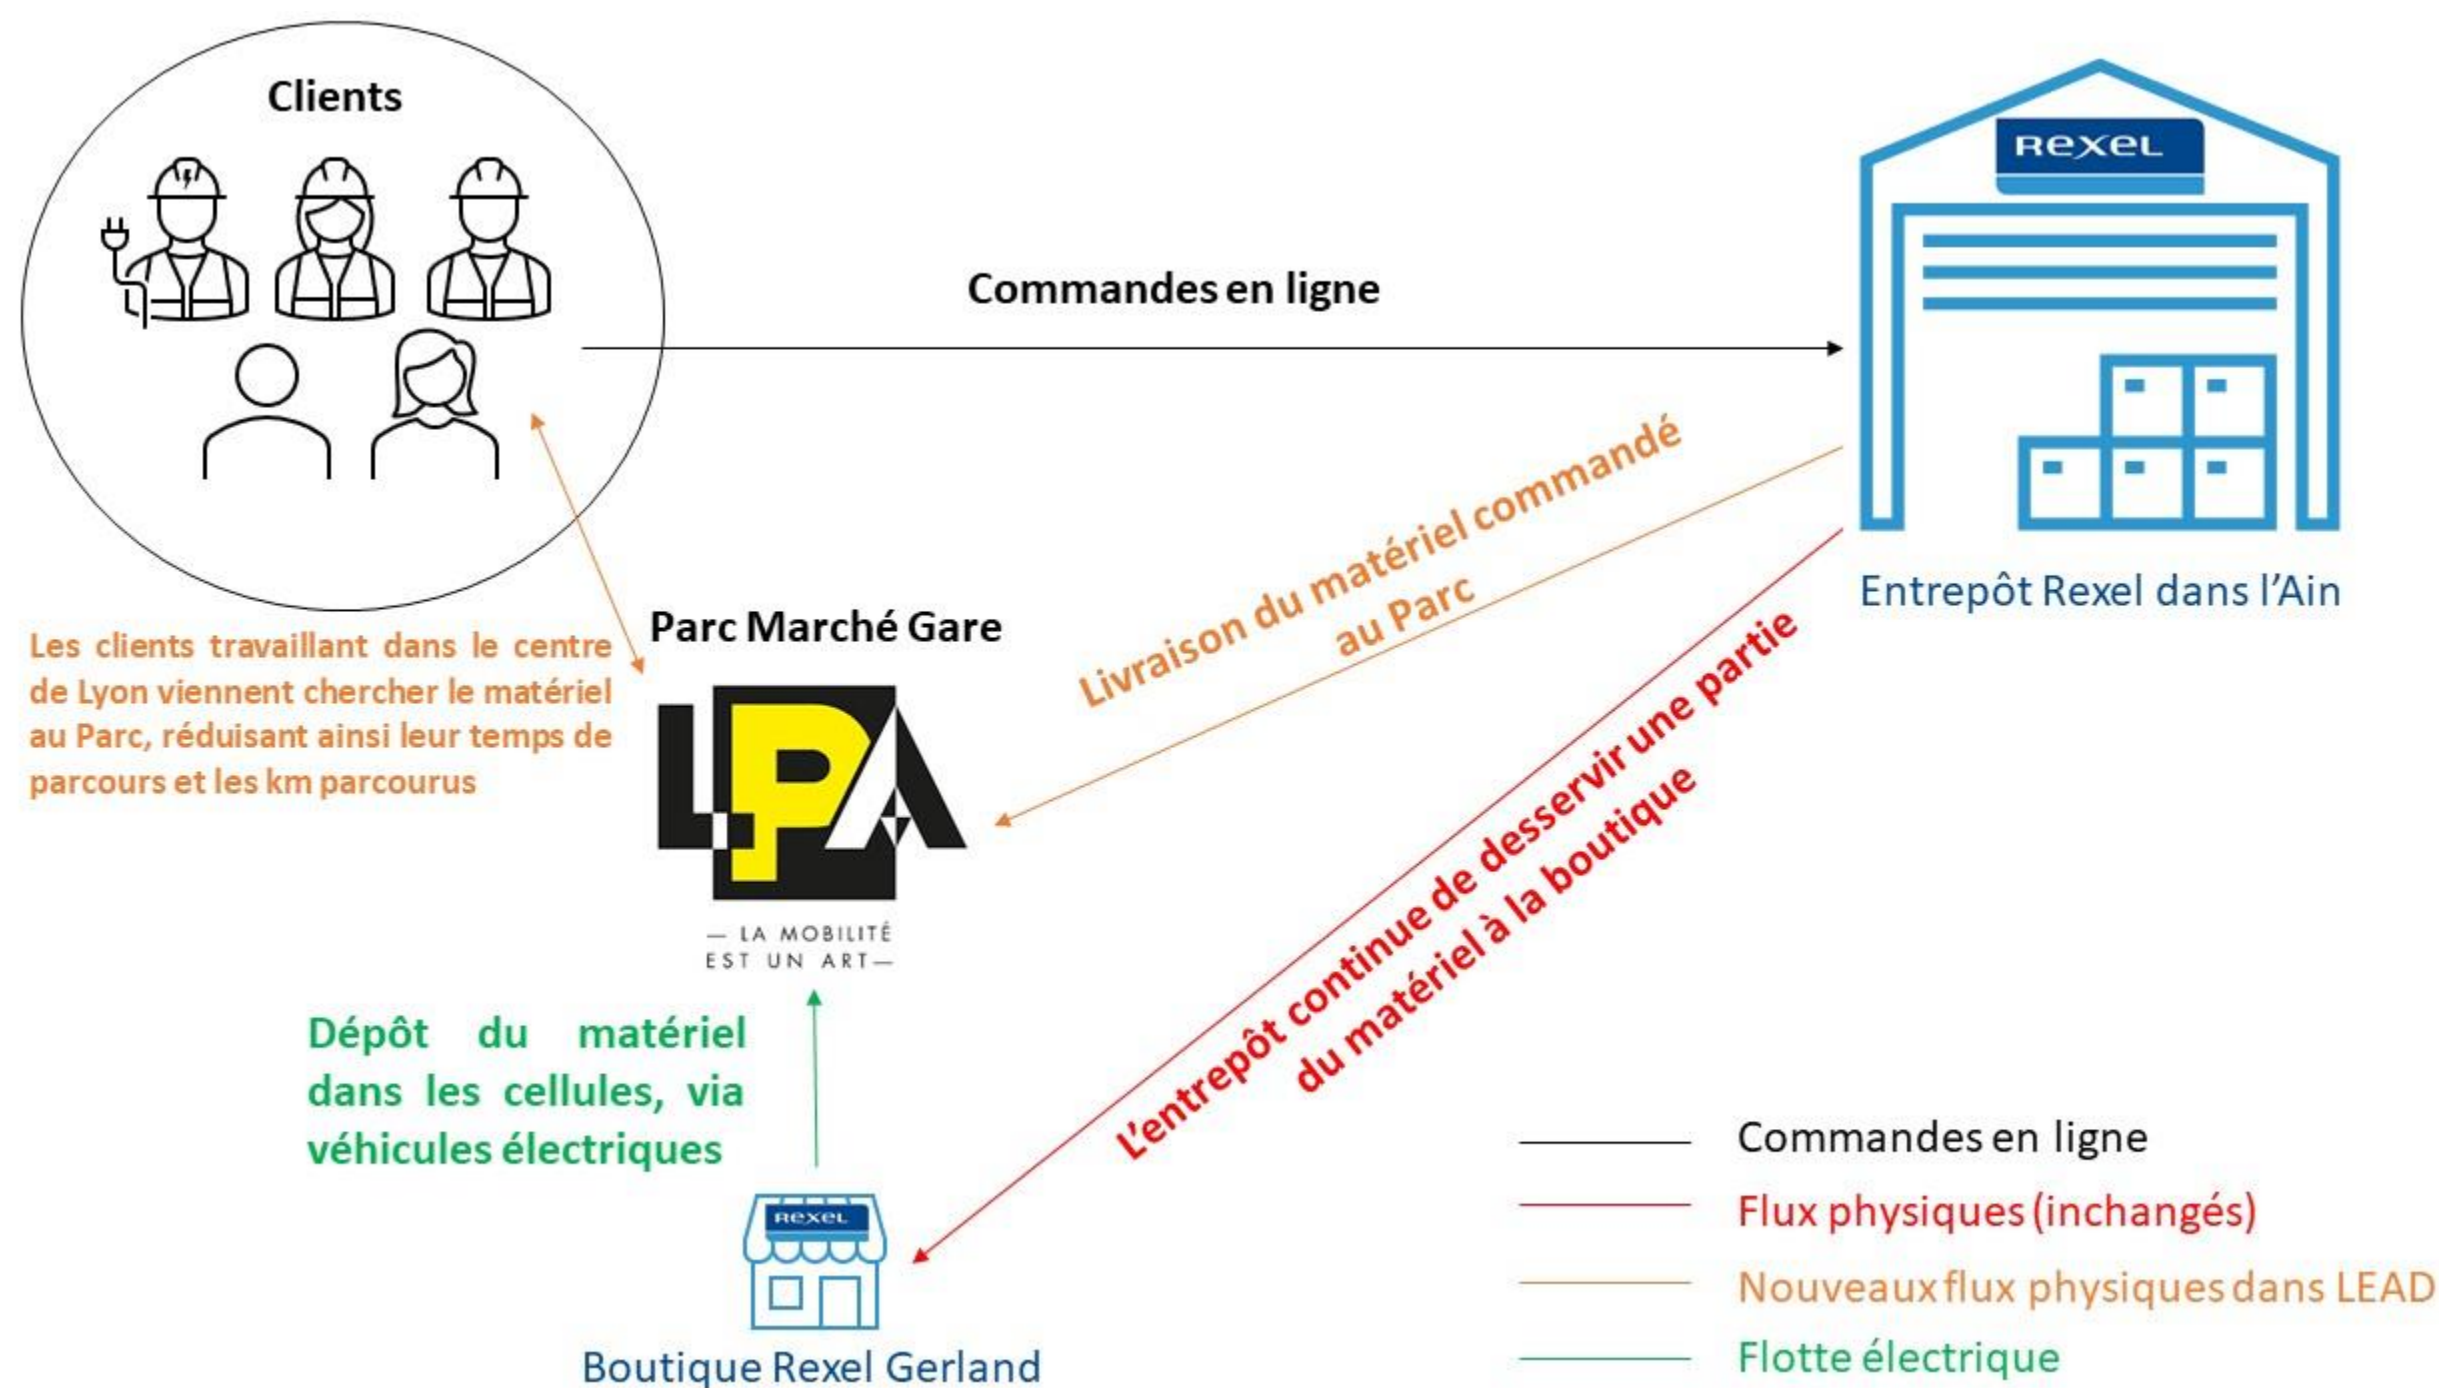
Clients

Commandes en ligne

Rexel

Entrepôt Rexel dans l'Ain

Livraison du matériel commandé au Parc

Parc Marché Gare

Les clients travaillant dans le centre de Lyon viennent chercher le matériel au Parc, réduisant ainsi leur temps de parcours et les km parcourus

LPA

— LA MOBILITÉ EST UN ART—

L'entrepôt continue de desservir une partie du matériel à la boutique

Dépôt du matériel dans les cellules, via véhicules électriques

Rexel

Boutique Rexel Gerland

Commandes en ligne

Flux physiques (inchangés)

Nouveaux flux physiques dans LEAD

Flotte électrique